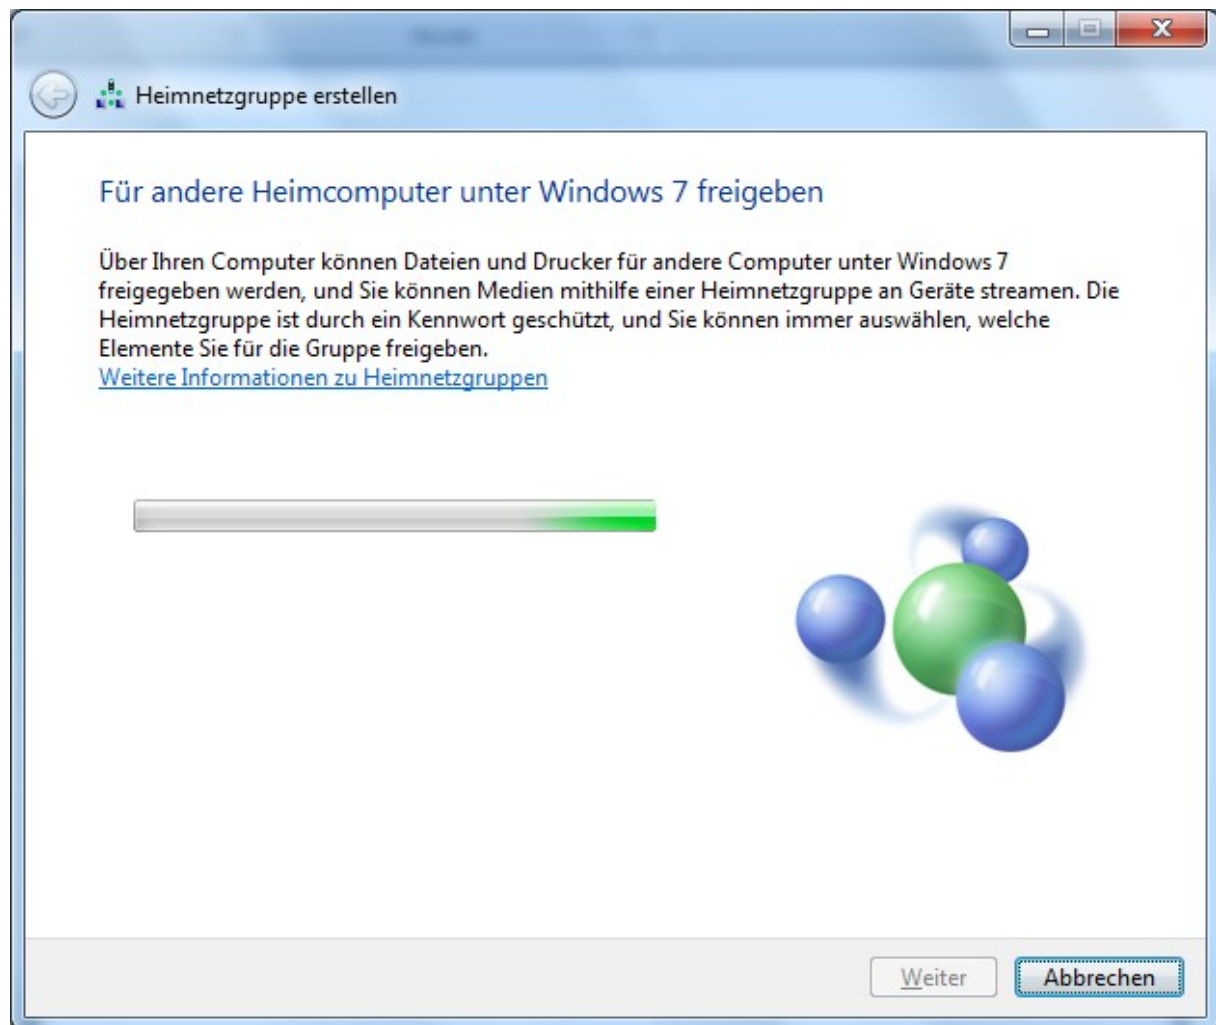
Heimnetzgruppe erstellen

Für andere Heimcomputer unter Windows 7 freigeben

Über Ihren Computer können Dateien und Drucker für andere Computer unter Windows 7 freigegeben werden, und Sie können Medien mithilfe einer Heimnetzgruppe an Geräte streamen. Die Heimnetzgruppe ist durch ein Kennwort geschützt, und Sie können immer auswählen, welche Elemente Sie für die Gruppe freigeben.
Weitere Informationen zu Heimnetzgruppen

Weiter
Abbrechen